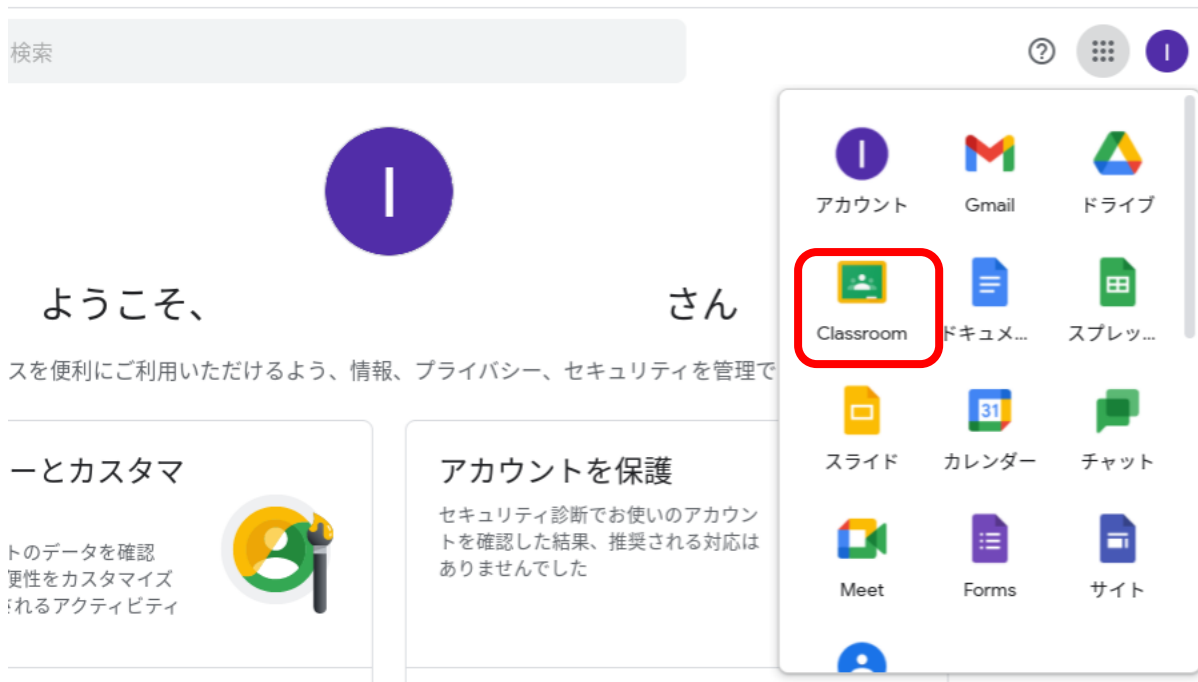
検索

?

I

I

ようこそ、 さん

スを便利にご利用いただけるよう、情報、プライバシー、セキュリティを管理で

ーとカスタマ

トのデータを確認
便性をカスタマイズ
されるアクティビティ

アカウントを保護

セキュリティ診断でお使いのアカウントを確認した結果、推奨される対応はありませんでした

I
アカウント

Gmail

ドライブ

Classroom

ドキュメ...

スプレッ...

スライド

31
カレンダー

チャット

Meet

Forms

サイト